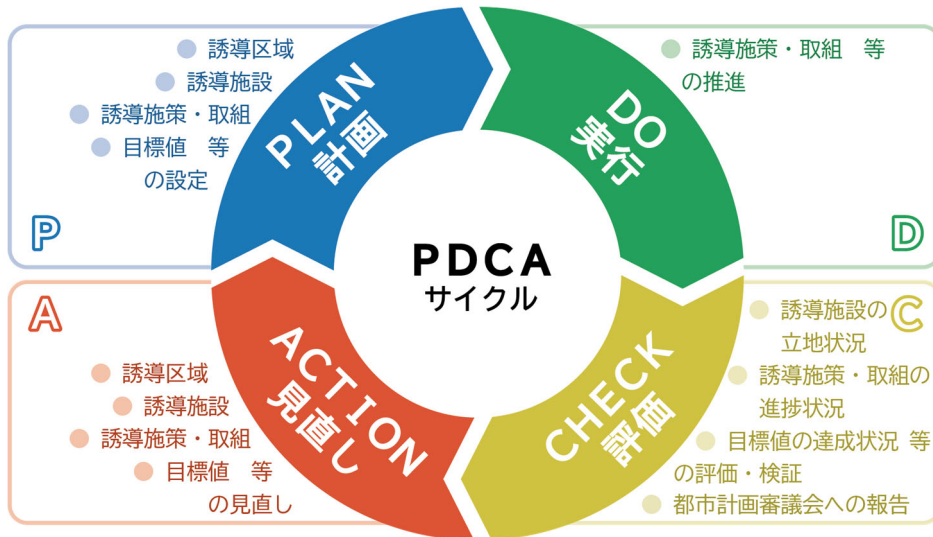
● 誘導区域
● 誘導施設
● 誘導施策・取組
● 目標値　等
の設定

P

PLAN
計画

DO
実行

● 誘導施策・取組　等
の推進

D

PDCA
サイクル

A

ACTION
見直し

● 誘導区域
● 誘導施設
● 誘導施策・取組
● 目標値　等
の見直し

CHECK
評価

C

● 誘導施設の
立地状況
● 誘導施策・取組の
進捗状況
● 目標値の達成状況　等
の評価・検証
● 都市計画審議会への報告